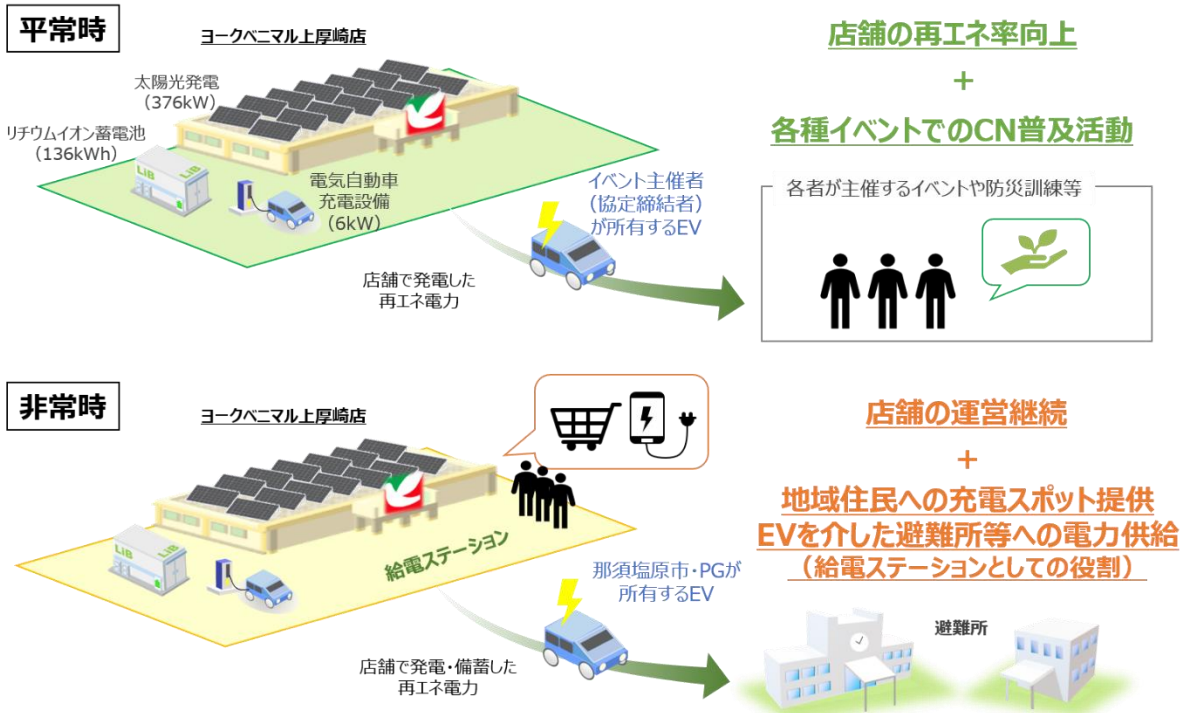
平常時

ヨークベニマル上厚崎店

太陽光発電
（376kW）

リチウムイオン蓄電池
（136kWh）

LiB

電気自動車
充電設備
（6kW）

イベント主催者
（協定締結者）
が所有するEV

店舗で発電した
再エネ電力

店舗の再エネ率向上
+
各種イベントでのCN普及活動

各者が主催するイベントや防災訓練等

非常時

ヨークベニマル上厚崎店

LiB

給電ステーション

那須塩原市・PGが
所有するEV

店舗で発電・備蓄した
再エネ電力

店舗の運営継続
+
地域住民への充電スポット提供
EVを介した避難所等への電力供給
（給電ステーションとしての役割）

避難所